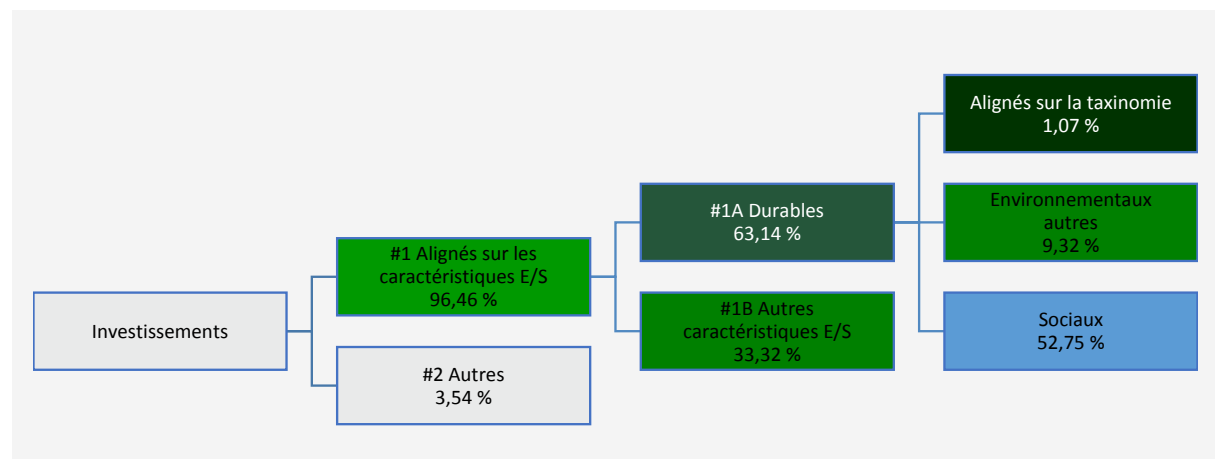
Investissements

#1 Alignés sur les caractéristiques E/S
96,46 %

#2 Autres
3,54 %

#1A Durables
63,14 %

#1B Autres caractéristiques E/S
33,32 %

Alignés sur la taxinomie
1,07 %

Environnementaux autres
9,32 %

Sociaux
52,75 %